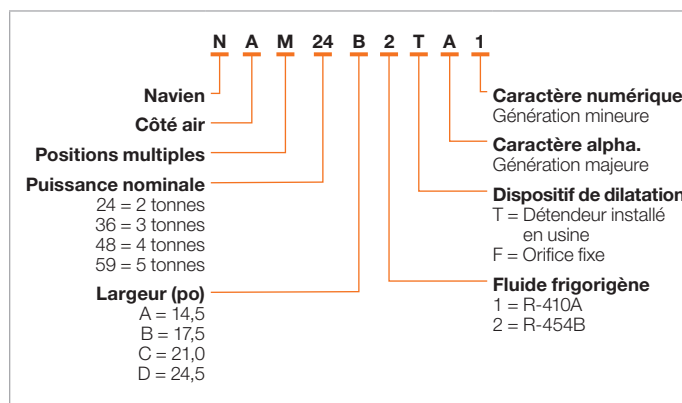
N A M 24 B 2 T A 1

Navien

Côté air

Positions multiples

Puissance nominale
24 = 2 tonnes
36 = 3 tonnes
48 = 4 tonnes
59 = 5 tonnes

Largeur (po)
A = 14,5
B = 17,5
C = 21,0
D = 24,5

Caractère numérique
Génération mineure

Caractère alpha.
Génération majeure

Dispositif de dilatation
T = Détendeur installé en usine
F = Orifice fixe

Fluide frigorigène
1 = R-410A
2 = R-454B